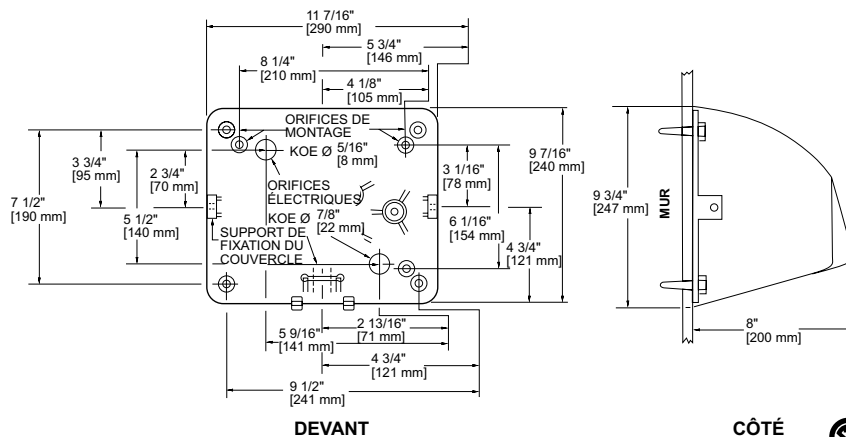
11 7/16"
[290 mm]
5 3/4"
[146 mm]
8 1/4"
[210 mm]
4 1/8"
[105 mm]
ORIFICES DE MONTAGE
KOE Ø 5/16"
[8 mm]
3 3/4"
[95 mm]
2 3/4"
[70 mm]
7 1/2"
[190 mm]
5 1/2"
[140 mm]
ORIFICES ÉLECTRIQUES
KOE Ø 7/8"
[22 mm]
SUPPORT DE FIXATION DU COUVERCLE
3 1/16"
[78 mm]
9 7/16"
[240 mm]
6 1/16"
[154 mm]
4 3/4"
[121 mm]
5 9/16"
[141 mm]
2 13/16"
[71 mm]
4 3/4"
[121 mm]
9 1/2"
[241 mm]
9 3/4"
[247 mm]
MUR
8"
[200 mm]
DEVANT
CÔTÉ